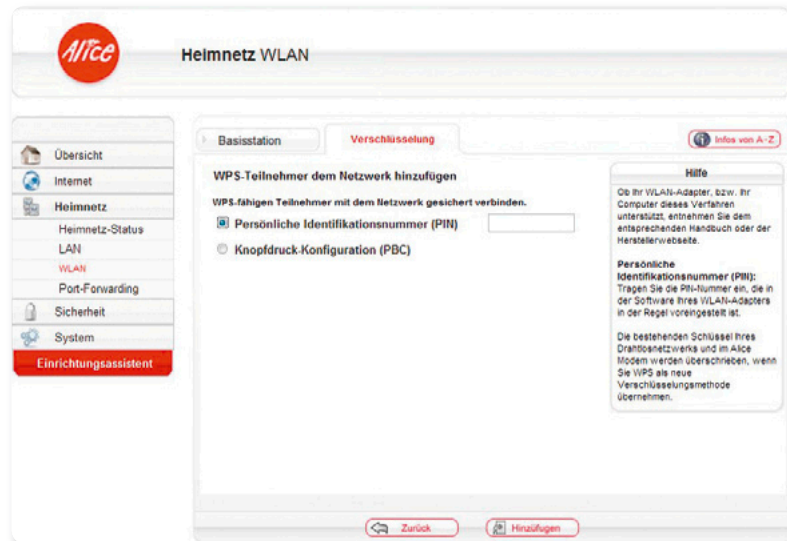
Alice

Heimnetz WLAN

Übersicht
Internet
Heimnetz
Heimnetz-Status
LAN
WLAN
Port-Forwarding
Sicherheit
System
Einrichtungsassistent

Basisstation
Verschlüsselung

Infos von A-Z

WPS-Teilnehmer dem Netzwerk hinzufügen

WPS-fähigen Teilnehmer mit dem Netzwerk gesichert verbinden.

Persönliche Identifikationsnummer (PIN)

Knopfdruck-Konfiguration (PBC)

Hilfe

Ob Ihr WLAN-Adapter, bzw. Ihr Computer dieses Verfahren unterstützt, entnehmen Sie dem entsprechenden Handbuch oder der Herstellerwebseite.

Persönliche Identifikationsnummer (PIN): Tragen Sie die PIN-Nummer ein, die in der Software Ihres WLAN-Adapters in der Regel voreingestellt ist.

Die bestehenden Schlüssel Ihres Drahtlosnetzwerks und im Alice Modem werden überschrieben, wenn Sie WPS als neue Verschlüsselungsmethode übernehmen.

Zurück
Hinzufügen